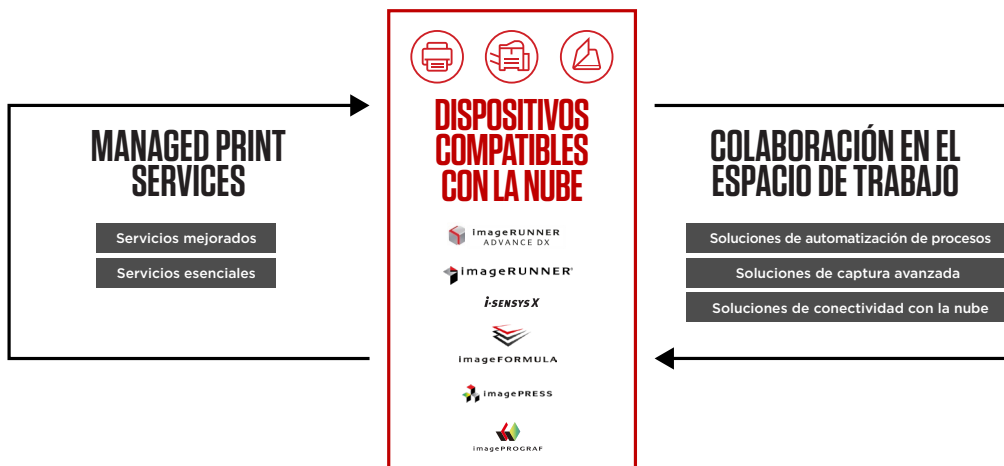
MANAGED PRINT SERVICES

Servicios mejorados

Servicios esenciales

DISPOSITIVOS COMPATIBLES CON LA NUBE

imageRUNNER ADVANCE DX

imageRUNNER

i-SENSYS X

imageFORMULA

imagePRESS

imagePROGRAF

COLABORACIÓN EN EL ESPACIO DE TRABAJO

Soluciones de automatización de procesos

Soluciones de captura avanzada

Soluciones de conectividad con la nube